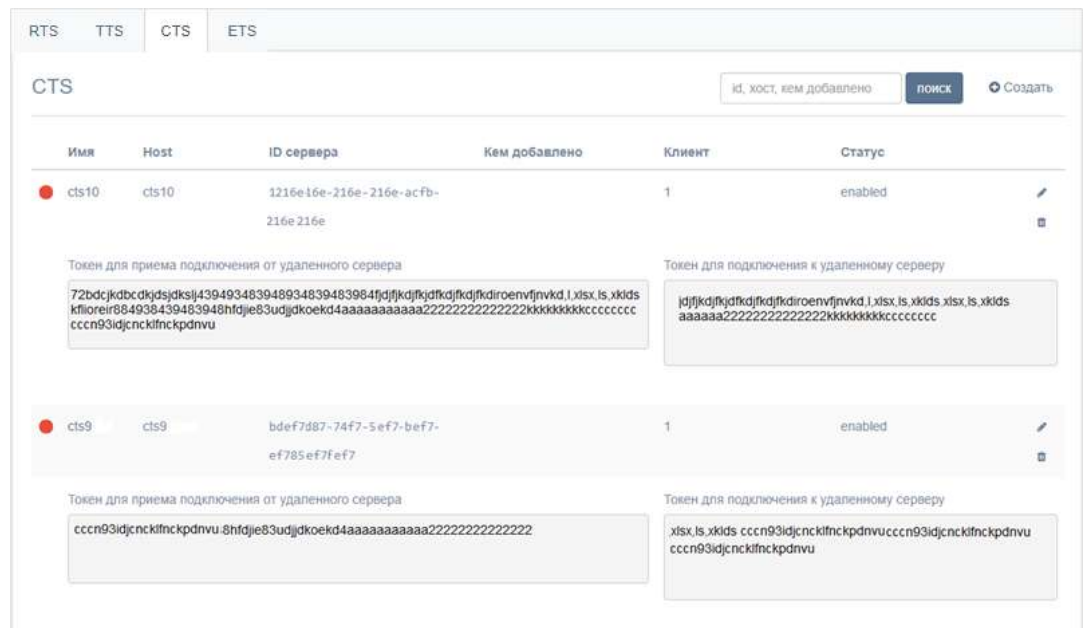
RTS TTS CTS ETS

CTS

id, хост, кем добавлено поиск Создать

| | Имя | Host | ID сервера | Кем добавлено | Клиент | Статус |
|---|---|---|---|---|---|---|
| | cts10 | cts10 | 1216e16e-216e-216e-acfb-216e216e | | 1 | enabled |

Токен для приема подключения от удаленного сервера

72bdcjkdbcdkjdsjdksIj43949348394893483948398 4fjdjfjkdjfkjdfkdjfkdjfkdiroenvfjnvkd,l,xlsx,ls,xklds kflioreir884938439483948hfdjie83udjjdkoekd4aaaaaaaaaaa22222222222222kkkkkkkkkcccccccc cccn93idjcncklfnckpdnvu

Токен для подключения к удаленному серверу

jdjfjkdjfkjdfkdjfkdjfkdiroenvfjnvkd,l,xlsx,ls,xklds.xlsx,ls,xklds aaaaaa22222222222222kkkkkkkkkcccccccc

| | Имя | Host | ID сервера | Кем добавлено | Клиент | Статус |
|---|---|---|---|---|---|---|
| | cts9 | cts9 | bdef7d87-74f7-5ef7-bef7-ef785ef7fef7 | | 1 | enabled |

Токен для приема подключения от удаленного сервера

cccn93idjcncklfnckpdnvu.8hfdjie83udjjdkoekd4aaaaaaaaaaa22222222222222

Токен для подключения к удаленному серверу

xlsx,ls,xklds cccn93idjcncklfnckpdnvucccn93idjcncklfnckpdnvu cccn93idjcncklfnckpdnvu